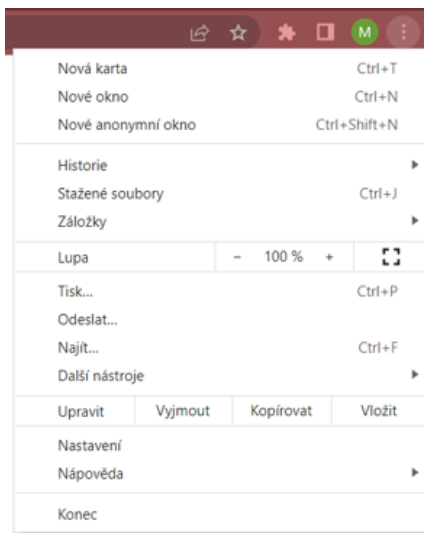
M

Nová karta Ctrl+T
Nové okno Ctrl+N
Nové anonymní okno Ctrl+Shift+N

Historie
Stažené soubory Ctrl+J
Záložky

Lupa − 100 % +

Tisk... Ctrl+P
Odeslat...
Najít... Ctrl+F
Další nástroje

Upravit Vyjmout Kopírovat Vložit

Nastavení
Nápověda

Konec